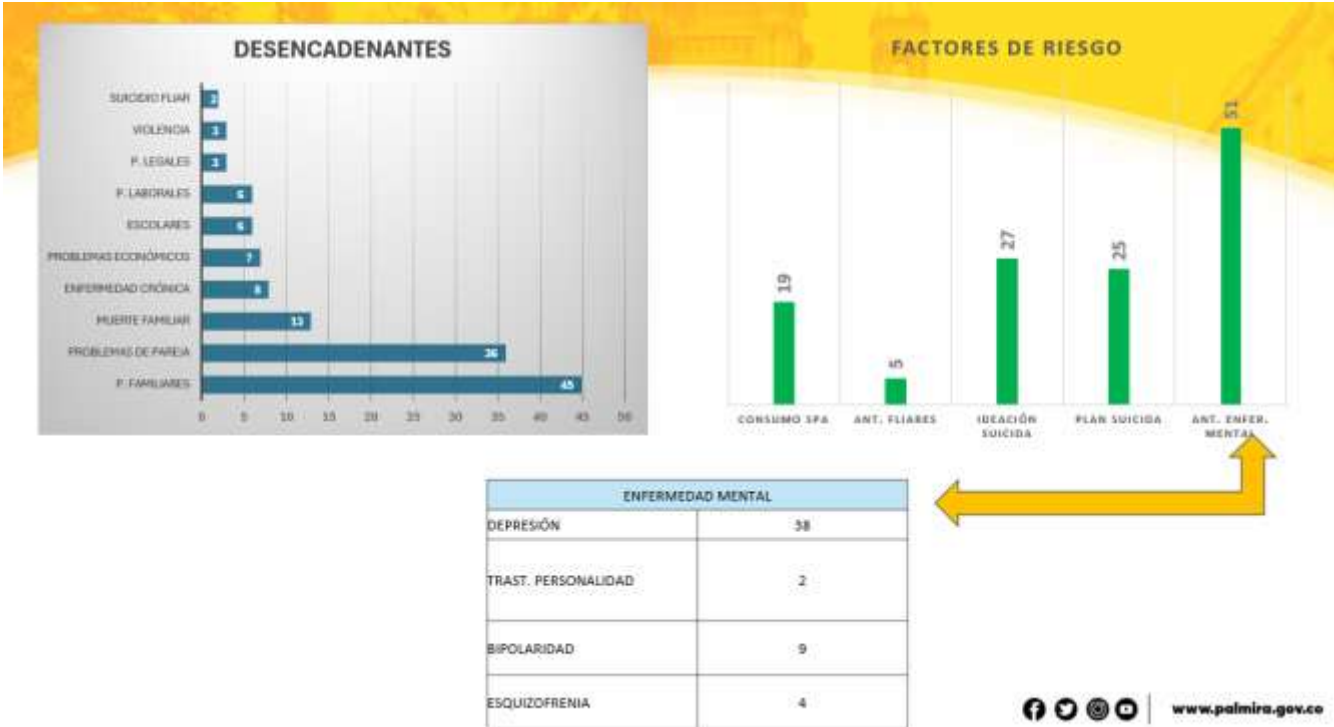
DESENCADENANTES

SUICIDIO FLIAR 2
VIOLENCIA 3
P. LEGALES 3
P. LABORALES 6
ESCOLARES 6
PROBLEMAS ECONÓMICOS 7
ENFERMEDAD CRÓNICA 8
MUERTE FAMILIAR 13
PROBLEMAS DE PAREJA 36
P. FAMILIARES 45

0 5 10 15 20 25 30 35 40 45 50

FACTORES DE RIESGO

19
CONSUMO SPA

5
ANT. FLIARES

27
IDEACIÓN SUICIDA

25
PLAN SUICIDA

51
ANT. ENFER. MENTAL

| ENFERMEDAD MENTAL | |
|---|---|
| DEPRESIÓN | 38 |
| TRAST. PERSONALIDAD | 2 |
| BIPOLARIDAD | 9 |
| ESQUIZOFRENIA | 4 |

www.palmira.gov.co